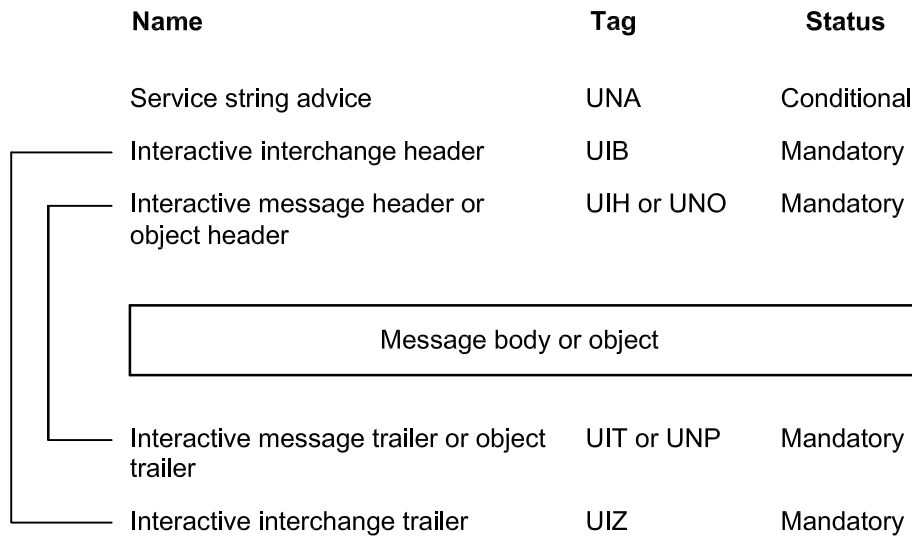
| Name | Tag | Status |
|---|---|---|
| Service string advice | UNA | Conditional |
| Interactive interchange header | UIB | Mandatory |
| Interactive message header or object header | UIH or UNO | Mandatory |

Message body or object

| | | |
|---|---|---|
| Interactive message trailer or object trailer | UIT or UNP | Mandatory |
| Interactive interchange trailer | UIZ | Mandatory |